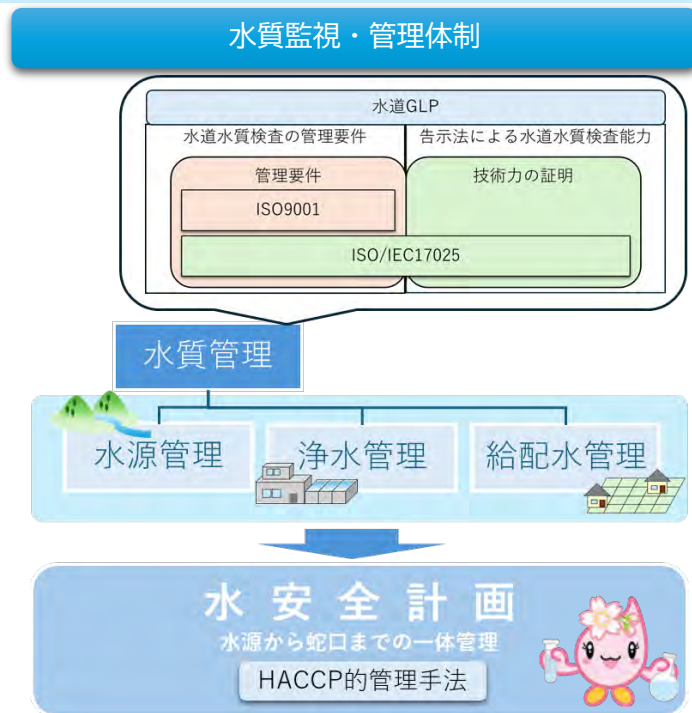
水質監視・管理体制

水道GLP

水道水質検査の管理要件

告示法による水道水質検査能力

管理要件

技術力の証明

ISO9001

ISO/IEC17025

水質管理

水源管理

浄水管理

給配水管理

水安全計画

水源から蛇口までの一体管理

HACCP的管理手法